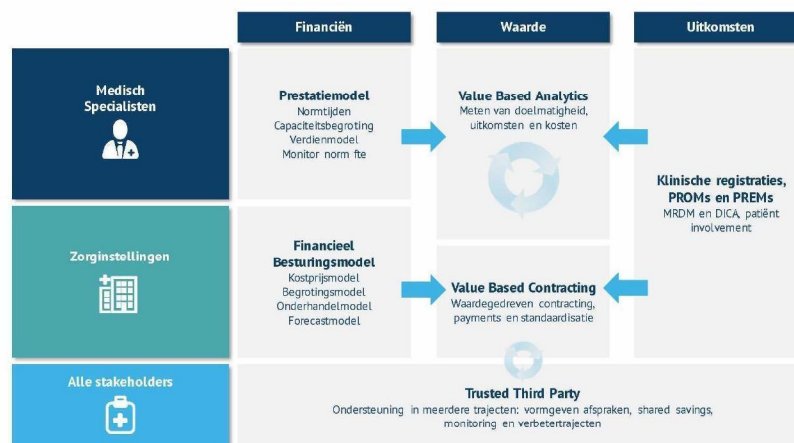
Financiën

Waarde

Uitkomsten

Medisch Specialisten

Prestatiemodel
Normtijden
Capaciteitsbegroting
Verdienmodel
Monitor norm fte

Value Based Analytics
Meten van doelmatigheid, uitkomsten en kosten

Klinische registraties, PROMs en PREMs
MRDM en DICA, patiënt involvement

Zorginstellingen

Financieel Besturingsmodel
Kostprijsmodel
Begrotingsmodel
Onderhandelmodel
Forecastmodel

Value Based Contracting
Waardegedreven contracting, payments en standaardisatie

Alle stakeholders

Trusted Third Party
Ondersteuning in meerdere trajecten: vormgeven afspraken, shared savings, monitoring en verbetertrajecten